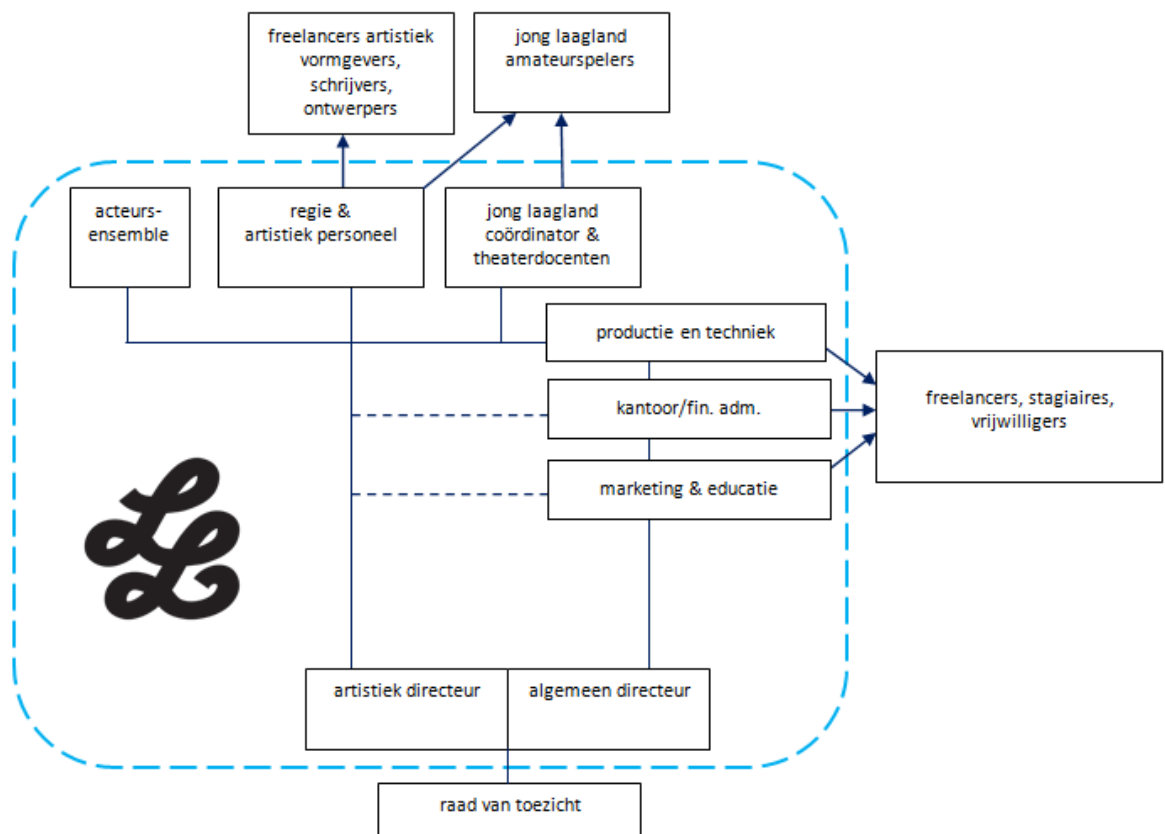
freelancers artistiek vormgevers, schrijvers, ontwerpers

jong laagland amateurspelers

acteurs-ensemble

regie & artistiek personeel

jong laagland coördinator & theaterdocenten

productie en techniek

kantoor/fin. adm.

marketing & educatie

freelancers, stagiaires, vrijwilligers

artistiek directeur

algemeen directeur

raad van toezicht